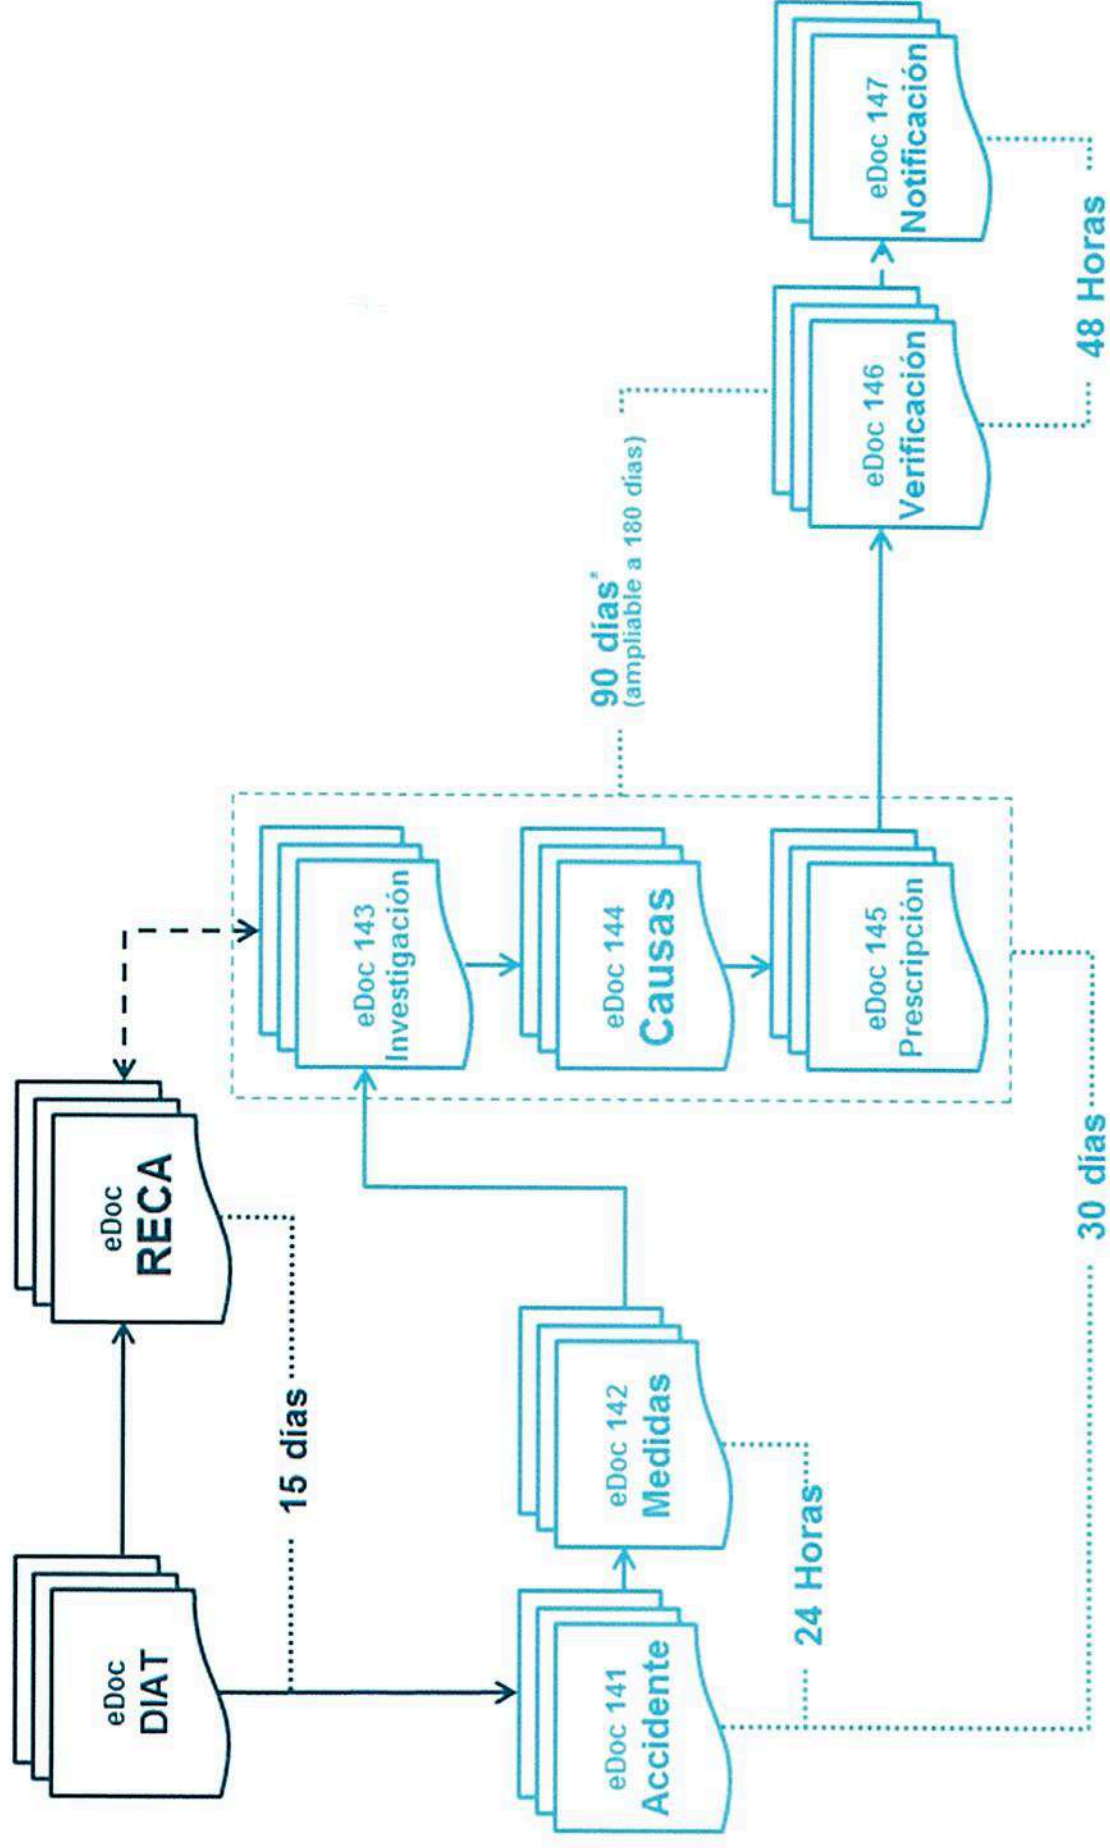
eDoc
DIAT

eDoc
RECA

15 días

eDoc 141
Accidente

eDoc 142
Medidas

24 Horas

eDoc 143
Investigación

eDoc 144
Causas

eDoc 145
Prescripción

30 días

90 días*
(ampliable a 180 días)

eDoc 146
Verificación

eDoc 147
Notificación

48 Horas